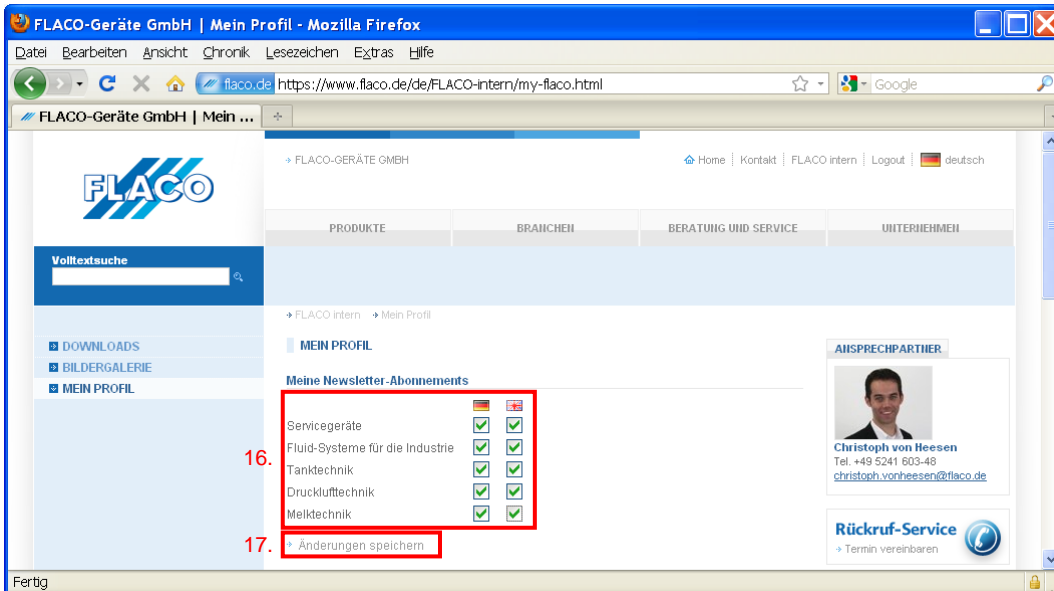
FLACO-Geräte GmbH | Mein Profil - Mozilla Firefox

Datei Bearbeiten Ansicht Chronik Lesezeichen Extras Hilfe

flaco.de https://www.flaco.de/de/FLACO-intern/my-flaco.html

Google

FLACO-Geräte GmbH | Mein ...

FLACO

→ FLACO-GERÄTE GMBH

Home | Kontakt | FLACO intern | Logout | deutsch

PRODUKTE | BRANCHEN | BERATUNG UND SERVICE | UNTERNEHMEN

Volltextsuche

→ FLACO intern → Mein Profil

DOWNLOADS
BILDERGALERIE
MEIN PROFIL

MEIN PROFIL

Meine Newsletter-Abonnements

Servicegeräte
Fluid-Systeme für die Industrie
Tanktechnik
Drucklufttechnik
Melktechnik

16.

17. → Änderungen speichern

ANSPRECHPARTNER

Christoph von Heesen
Tel. +49 5241 603-48
christoph.vonheesen@flaco.de

Rückruf-Service
→ Termin vereinbaren

Fertig